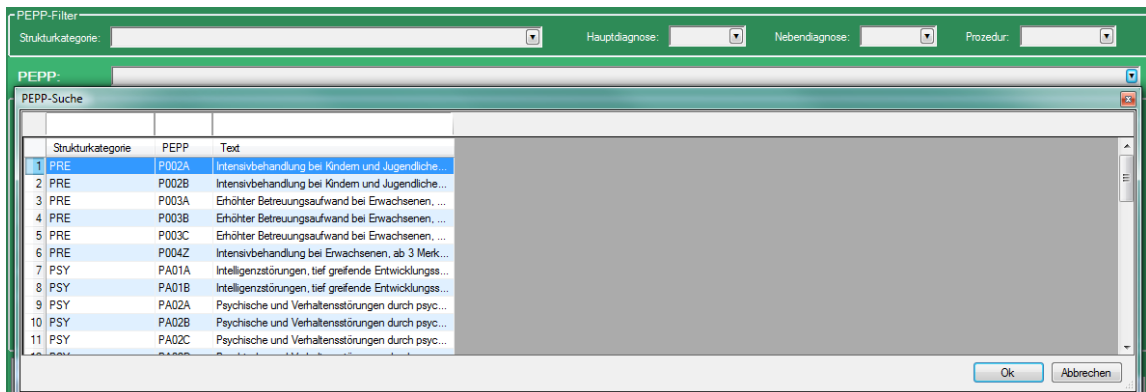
PEPP-Filter
Strukturkategorie:
Hauptdiagnose:
Nebendiagnose:
Prozedur:

PEPP:

PEPP-Suche

| | Strukturkategorie | PEPP | Text |
|---|---|---|---|
| 1 | PRE | P002A | Intensivbehandlung bei Kindern und Jugendliche... |
| 2 | PRE | P002B | Intensivbehandlung bei Kindern und Jugendliche... |
| 3 | PRE | P003A | Erhöhter Betreuungsaufwand bei Erwachsenen, ... |
| 4 | PRE | P003B | Erhöhter Betreuungsaufwand bei Erwachsenen, ... |
| 5 | PRE | P003C | Erhöhter Betreuungsaufwand bei Erwachsenen, ... |
| 6 | PRE | P004Z | Intensivbehandlung bei Erwachsenen, ab 3 Merk... |
| 7 | PSY | PA01A | Intelligenzstörungen, tief greifende Entwicklungss... |
| 8 | PSY | PA01B | Intelligenzstörungen, tief greifende Entwicklungss... |
| 9 | PSY | PA02A | Psychische und Verhaltensstörungen durch psyc... |
| 10 | PSY | PA02B | Psychische und Verhaltensstörungen durch psyc... |
| 11 | PSY | PA02C | Psychische und Verhaltensstörungen durch psyc... |
| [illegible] | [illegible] | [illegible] | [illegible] |

Ok
Abbrechen